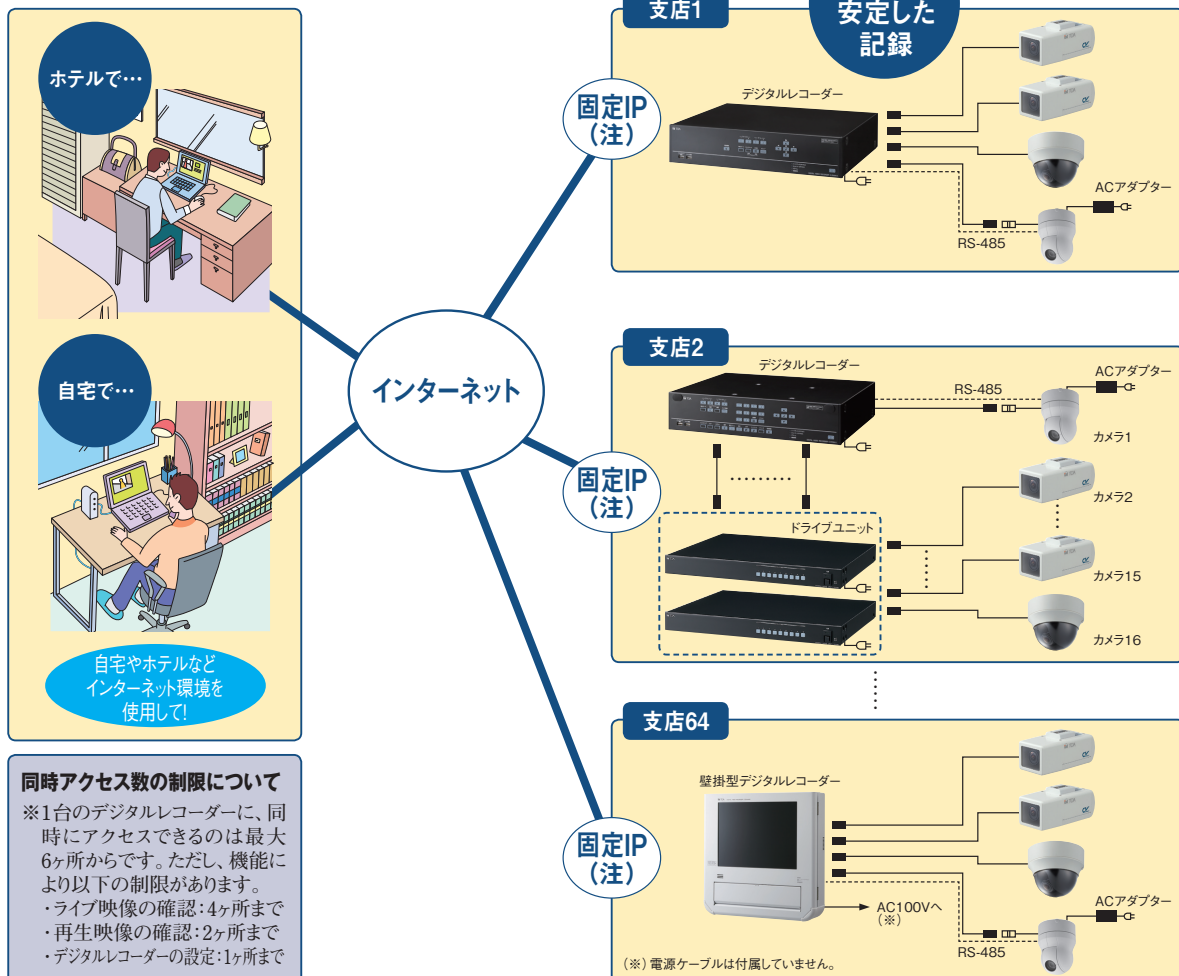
ホテルで…

自宅で…

自宅やホテルなどインターネット環境を使用して!

同時アクセス数の制限について

※1台のデジタルレコーダーに、同時にアクセスできるのは最大6ヶ所からです。ただし、機能により以下の制限があります。
・ライブ映像の確認:4ヶ所まで
・再生映像の確認:2ヶ所まで
・デジタルレコーダーの設定:1ヶ所まで

インターネット

支店1

安定した記録

固定IP（注）

デジタルレコーダー

ACアダプター

RS-485

支店2

デジタルレコーダー

RS-485

ACアダプター

カメラ1

固定IP（注）

ドライブユニット

カメラ2

カメラ15

カメラ16

支店64

壁掛型デジタルレコーダー

固定IP（注）

AC100Vへ（※）

ACアダプター

RS-485

（※）電源ケーブルは付属していません。